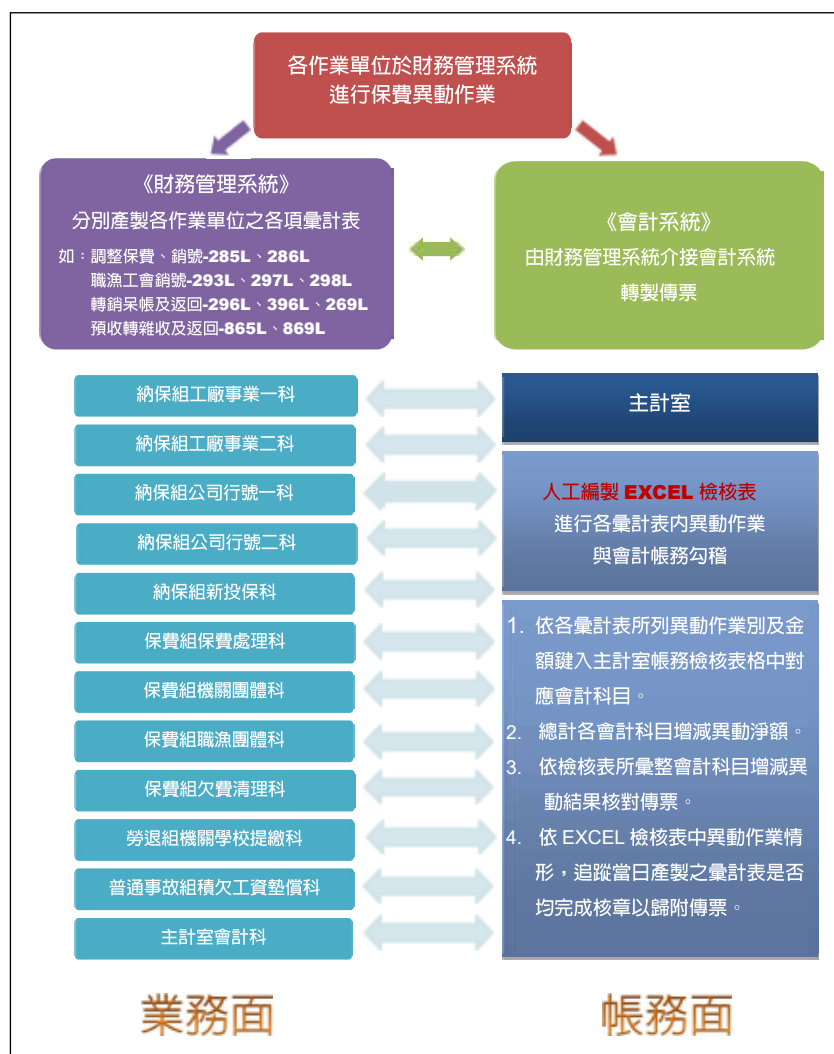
各作業單位於財務管理系統
進行保費異動作業

《財務管理系統》
分別產製各作業單位之各項彙計表
如：調整保費、銷號-285L、286L
職漁工會銷號-293L、297L、298L
轉銷呆帳及返回-296L、396L、269L
預收轉雜收及返回-865L、869L

《會計系統》
由財務管理系統介接會計系統
轉製傳票

納保組工廠事業一科

納保組工廠事業二科

納保組公司行號一科

納保組公司行號二科

納保組新投保科

保費組保費處理科

保費組機關團體科

保費組職漁團體科

保費組欠費清理科

勞退組機關學校提繳科

普通事故組積欠工資墊償科

主計室會計科

主計室

人工編製 EXCEL 檢核表
進行各彙計表內異動作業
與會計帳務勾稽

1. 依各彙計表所列異動作業別及金額鍵入主計室帳務檢核表格中對應會計科目。
2. 總計各會計科目增減異動淨額。
3. 依檢核表所彙整會計科目增減異動結果核對傳票。
4. 依 EXCEL 檢核表中異動作業情形，追蹤當日產製之彙計表是否均完成核章以歸附傳票。

業務面

帳務面